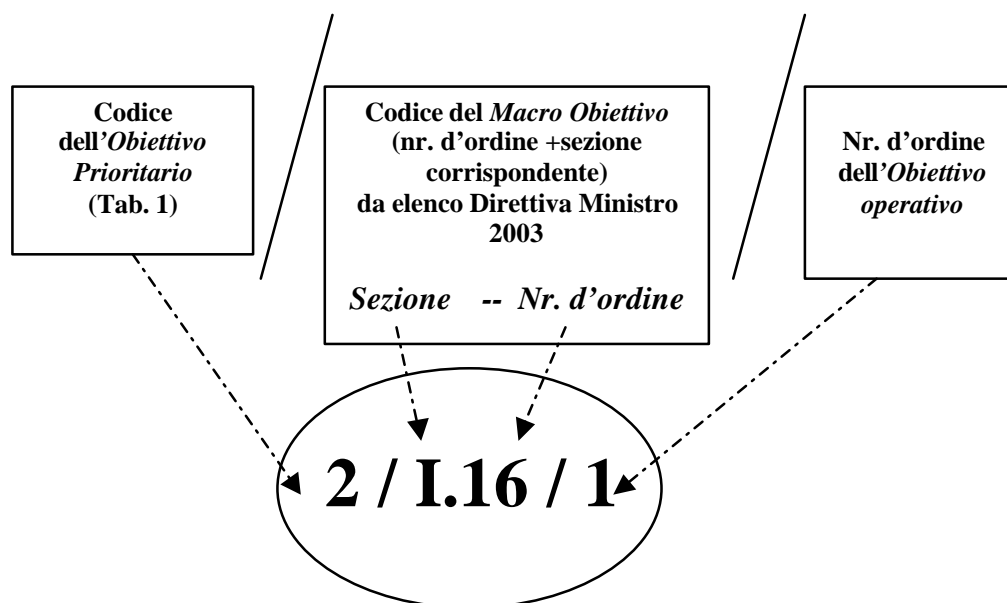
Codice dell'Obiettivo Prioritario (Tab. 1)

Codice del Macro Obiettivo (nr. d'ordine +sezione corrispondente) da elenco Direttiva Ministro 2003

Sezione -- Nr. d'ordine

Nr. d'ordine dell'Obiettivo operativo

2 / I.16 / 1